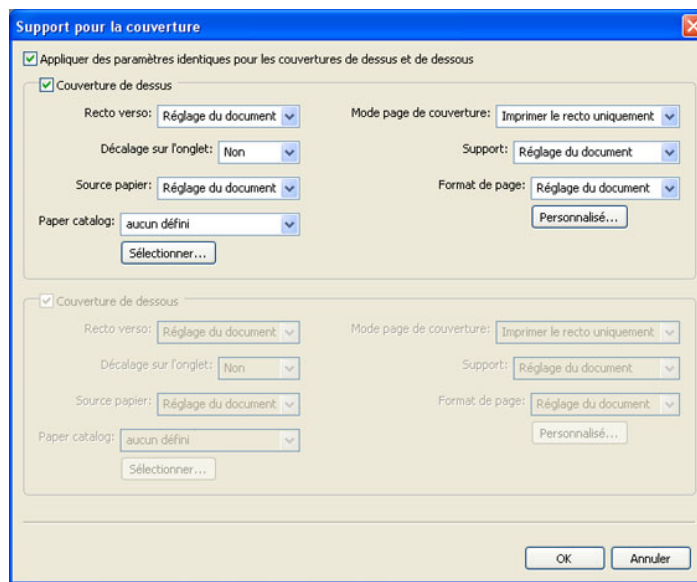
Support pour la couverture

Appliquer des paramètres identiques pour les couvertures de dessus et de dessous

Couverture de dessus

Recto verso: Réglage du document
Décalage sur l'onglet: Non
Source papier: Réglage du document
Paper catalog: aucun défini
Sélectionner...

Mode page de couverture: Imprimer le recto uniquement
Support: Réglage du document
Format de page: Réglage du document
Personnalisé...

Couverture de dessous

Recto verso: Réglage du document
Décalage sur l'onglet: Non
Source papier: Réglage du document
Paper catalog: aucun défini
Sélectionner...

Mode page de couverture: Imprimer le recto uniquement
Support: Réglage du document
Format de page: Réglage du document
Personnalisé...

OK
Annuler